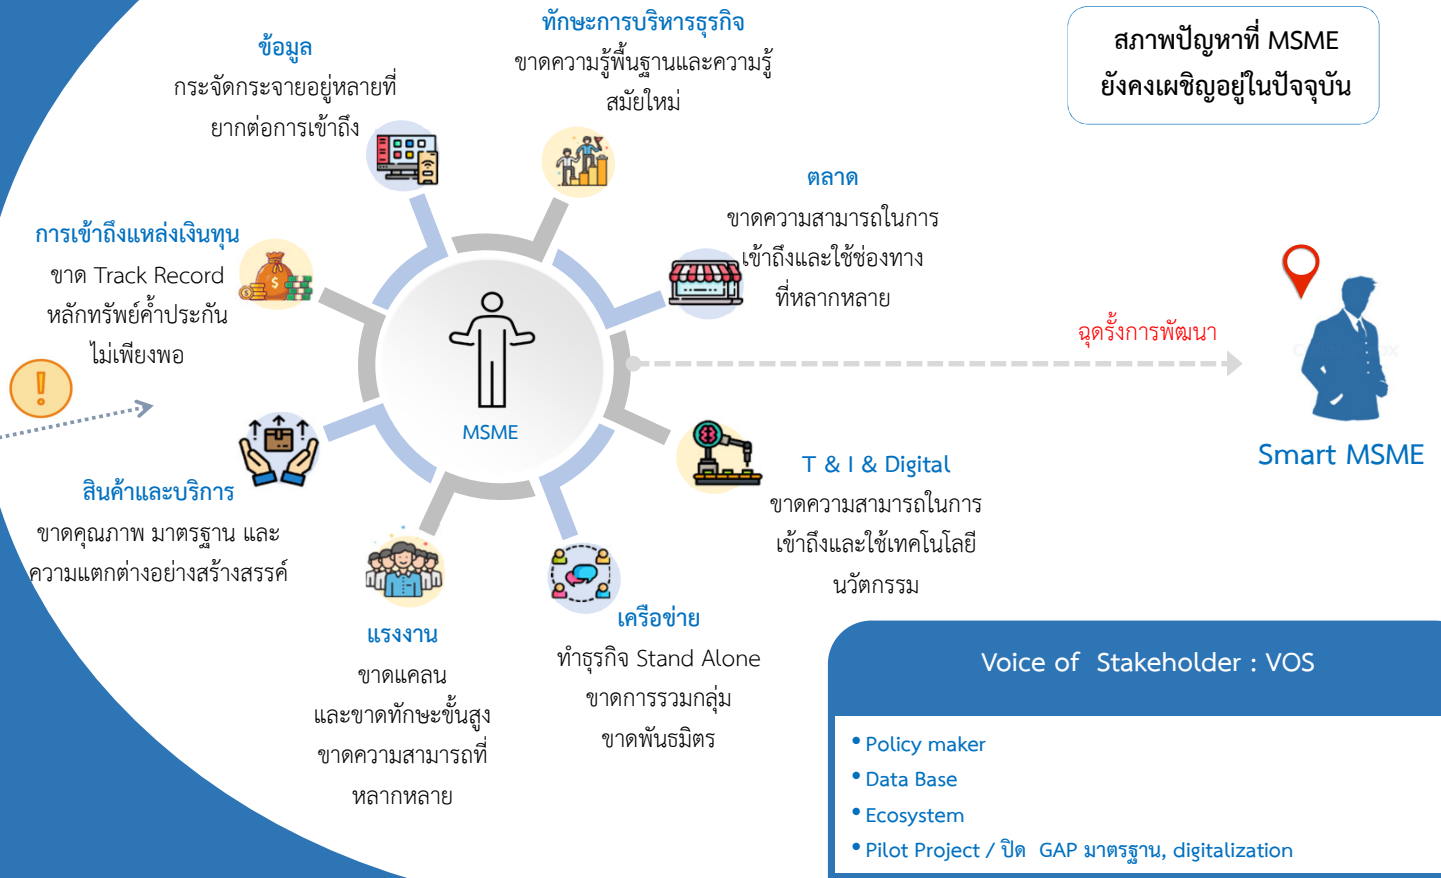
สภาพปัญหาที่ MSME ยังคงเผชิญอยู่ในปัจจุบัน

ข้อมูล
กระจัดกระจายอยู่หลายที่ ยากต่อการเข้าถึง

ทักษะการบริหารธุรกิจ
ขาดความรู้พื้นฐานและความรู้สมัยใหม่

ตลาด
ขาดความสามารถในการเข้าถึงและใช้ช่องทางที่หลากหลาย

การเข้าถึงแหล่งเงินทุน
ขาด Track Record หลักทรัพย์ค้ำประกันไม่เพียงพอ

MSME

ฉุดรั้งการพัฒนา

Smart MSME

สินค้าและบริการ
ขาดคุณภาพ มาตรฐาน และความแตกต่างอย่างสร้างสรรค์

T & I & Digital
ขาดความสามารถในการเข้าถึงและใช้เทคโนโลยีนวัตกรรม

แรงงาน
ขาดแคลน และขาดทักษะขั้นสูง ขาดความสามารถที่หลากหลาย

เครือข่าย
ทำธุรกิจ Stand Alone ขาดการรวมกลุ่ม ขาดพันธมิตร

Voice of Stakeholder : VOS

• Policy maker
• Data Base
• Ecosystem
• Pilot Project / ปิด GAP มาตรฐาน, digitalization